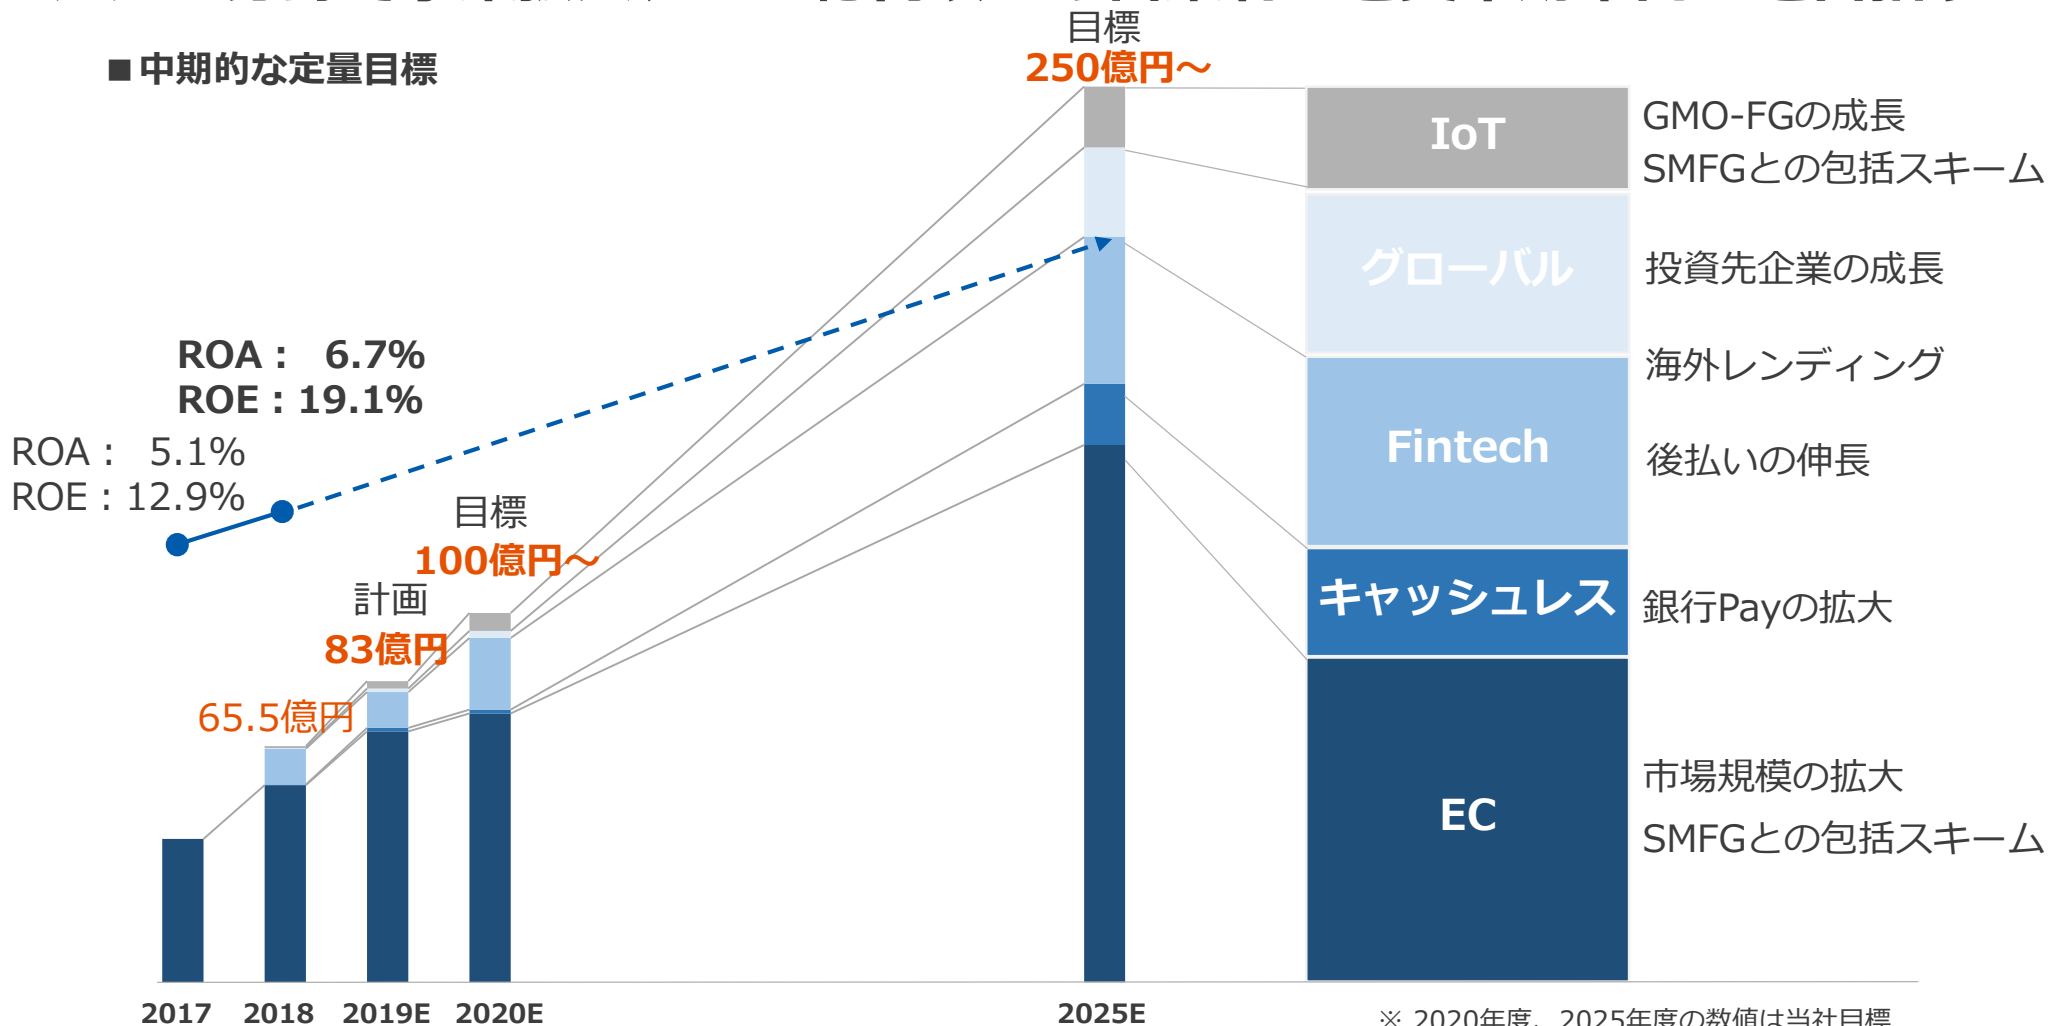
■中期的な定量目標

目標
250億円～

ROA： 6.7%
ROE：19.1%

ROA： 5.1%
ROE：12.9%

目標
100億円～

計画
83億円

65.5億円

IoT
GMO-FGの成長
SMFGとの包括スキーム

グローバル
投資先企業の成長
海外レンディング

Fintech
後払いの伸長

キャッシュレス
銀行Payの拡大

EC
市場規模の拡大
SMFGとの包括スキーム

2017 2018 2019E 2020E 2025E

※ 2020年度、2025年度の数値は当社目標